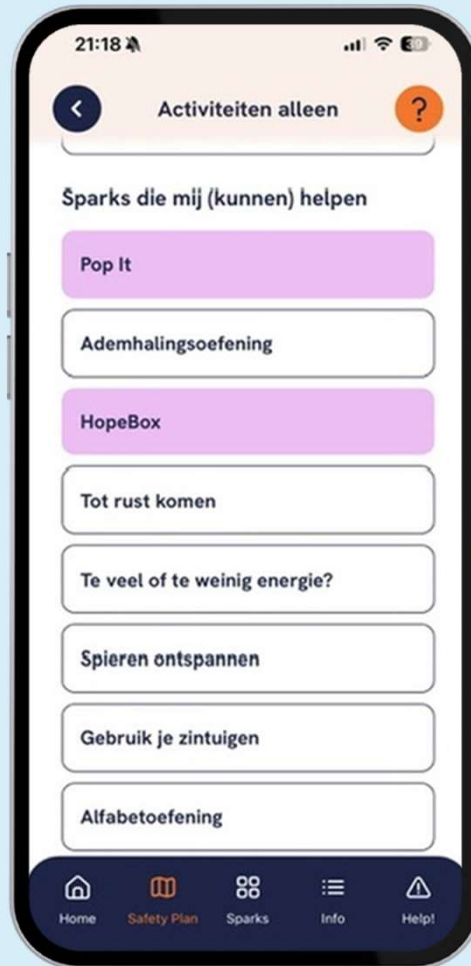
21:18

Activiteiten alleen

?

Šparks die mij (kunnen) helpen

Pop It

Ademhalingsoefening

HopeBox

Tot rust komen

Te veel of te weinig energie?

Spieren ontspannen

Gebruik je zintuigen

Alfabetoefening

Home Safety Plan Sparks Info Help!